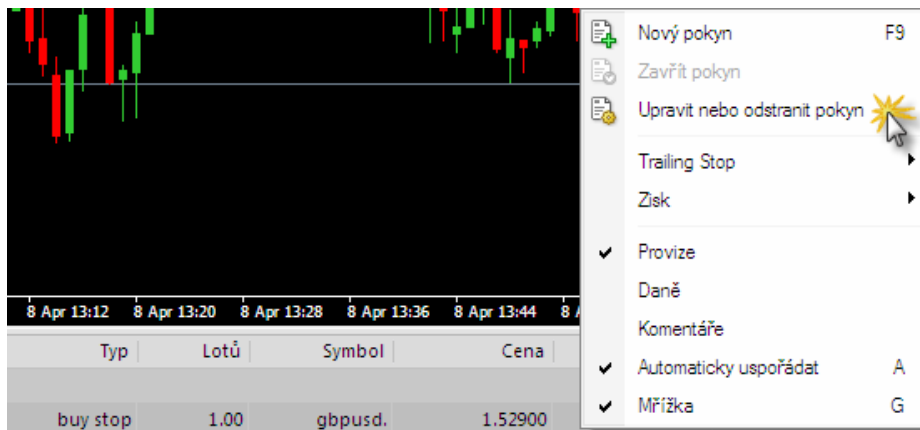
8 Apr 13:12 8 Apr 13:20 8 Apr 13:28 8 Apr 13:36 8 Apr 13:44 8 A

| Typ | Lotů | Symbol | Cena |
|---|---|---|---|
| | | | |
| buy stop | 1.00 | gbpusd. | 1.52900 |

Nový pokyn F9
Zavřít pokyn
Upravit nebo odstranit pokyn
Trailing Stop
Zisk
Provize
Daně
Komentáře
Automaticky uspořádat A
Mřížka G